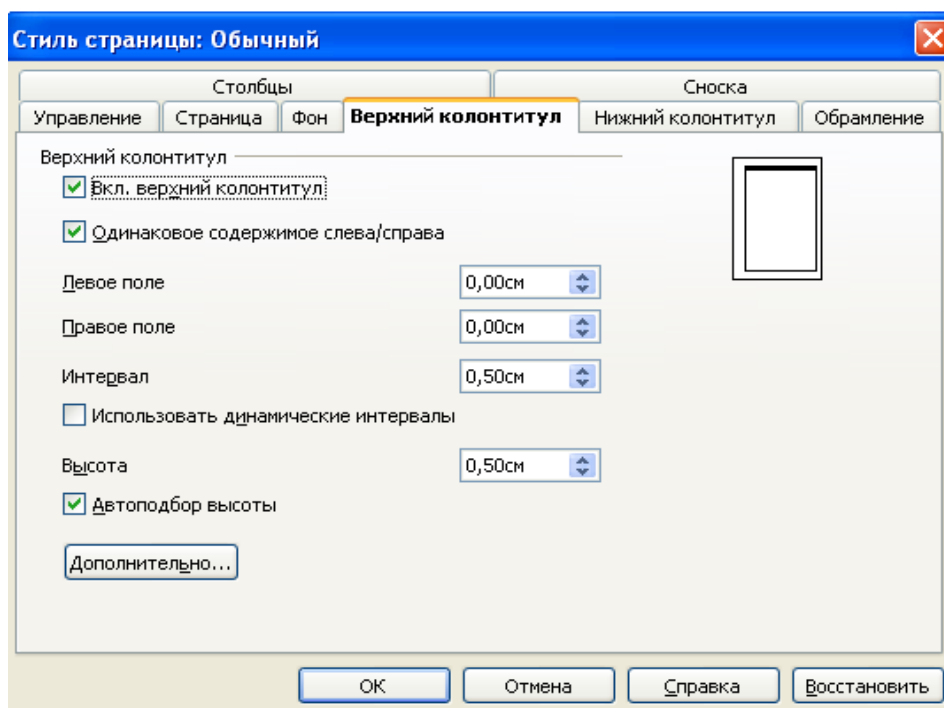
Стиль страницы: Обычный

Столбцы
Сноска
Управление
Страница
Фон
Верхний колонтитул
Нижний колонтитул
Обрамление

Верхний колонтитул
Вкл. верхний колонтитул
Одинаковое содержимое слева/справа
Левое поле 0,00см
Правое поле 0,00см
Интервал 0,50см
Использовать динамические интервалы
Высота 0,50см
Автоподбор высоты
Дополнительно...

ОК
Отмена
Справка
Восстановить